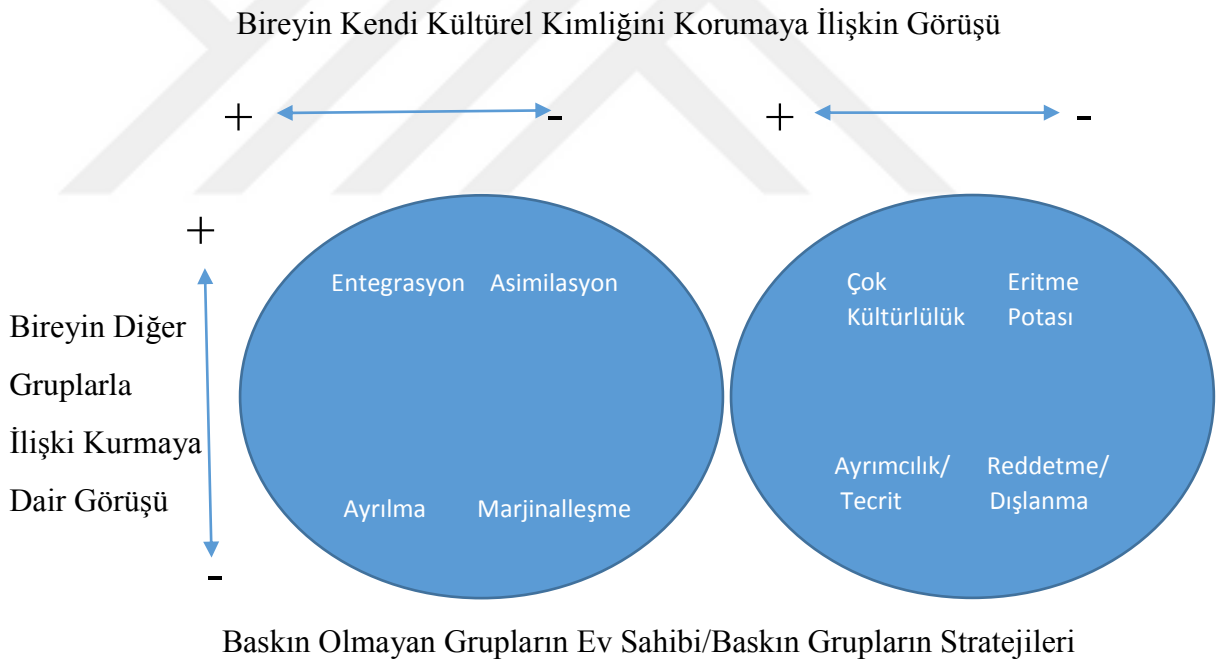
Bireyin Kendi Kültürel Kimliğini Korumaya İlişkin Görüşü

+ -

+ -

+

Bireyin Diğer Gruplarla İlişki Kurmaya Dair Görüşü

-

Entegrasyon

Asimilasyon

Ayrılma

Marjinalleşme

Çok Kültürlülük

Eritme Potası

Ayrımcılık/ Tecrit

Reddetme/ Dışlanma

Baskın Olmayan Grupların Ev Sahibi/Baskın Grupların Stratejileri